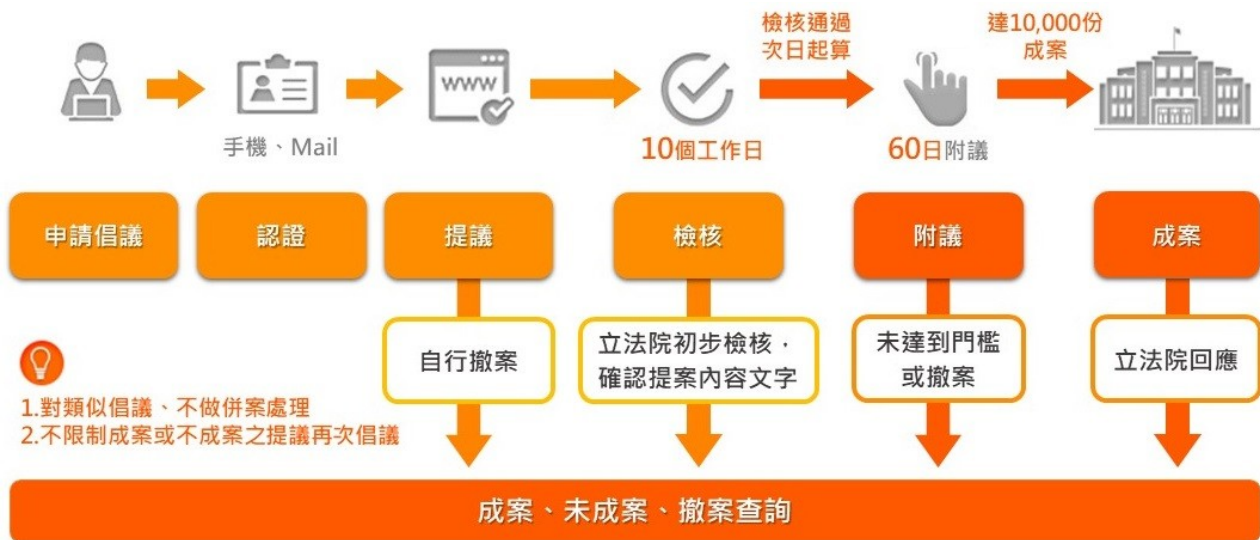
WWW

手機、Mail

檢核通過
次日起算

10個工作日

達10,000份
成案

60日附議

申請倡議

認證

提議

檢核

附議

成案

自行撤案

立法院初步檢核，確認提案內容文字

未達到門檻或撤案

立法院回應

1.對類似倡議、不做併案處理
2.不限制成案或不成案之提議再次倡議

成案、未成案、撤案查詢